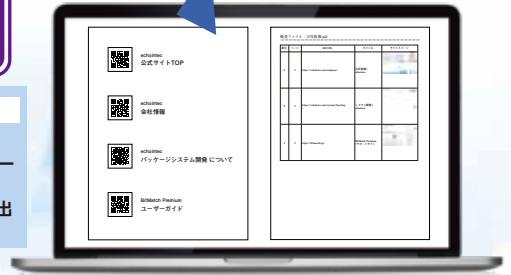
echointec
公式サイトTOP

echointec
会社情報

echointec
パッケージシステム開発 について

BillMatch Premium
ユーザーガイド

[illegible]

| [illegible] | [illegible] | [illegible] | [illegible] | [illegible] |
|---|---|---|---|---|
| 1 | 1 | https://echointec.com/company/ | 会社情報 echointec | |
| 2 | 1 | https://echointec.com/system/?landing | システム開発 echointec | |
| 3 | 1 | https://billmatch.jp/ | BillMatch Premium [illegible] | |

出